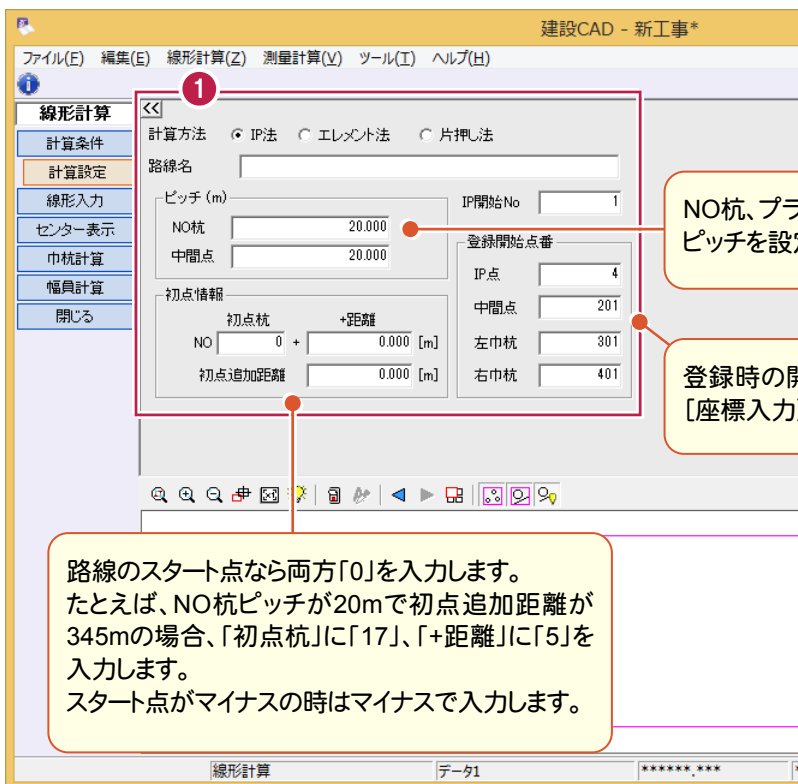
建設CAD - 新工事*

ファイル(F) 編集(E) 線形計算(Z) 測量計算(V) ツール(T) ヘルプ(H)

線形計算
計算条件
計算設定
線形入力
センター表示
巾杭計算
幅員計算
閉じる

1

<<

計算方法 IP法 エレメント法 片押し法

路線名

ピッチ (m)
NO杭 20.000
中間点 20.000

IP開始No 1

登録開始点番
IP点 4
中間点 201
左巾杭 301
右巾杭 401

初点情報
初点杭 +距離
NO 0 + 0.000 [m]
初点追加距離 0.000 [m]

NO杭、プラ
ピッチを設

登録時の開
[座標入力

路線のスタート点なら両方「0」を入力します。
たとえば、NO杭ピッチが20mで初点追加距離が345mの場合、「初点杭」に「17」、「+距離」に「5」を入力します。
スタート点がマイナスの時はマイナスで入力します。

線形計算
データ1
******.***